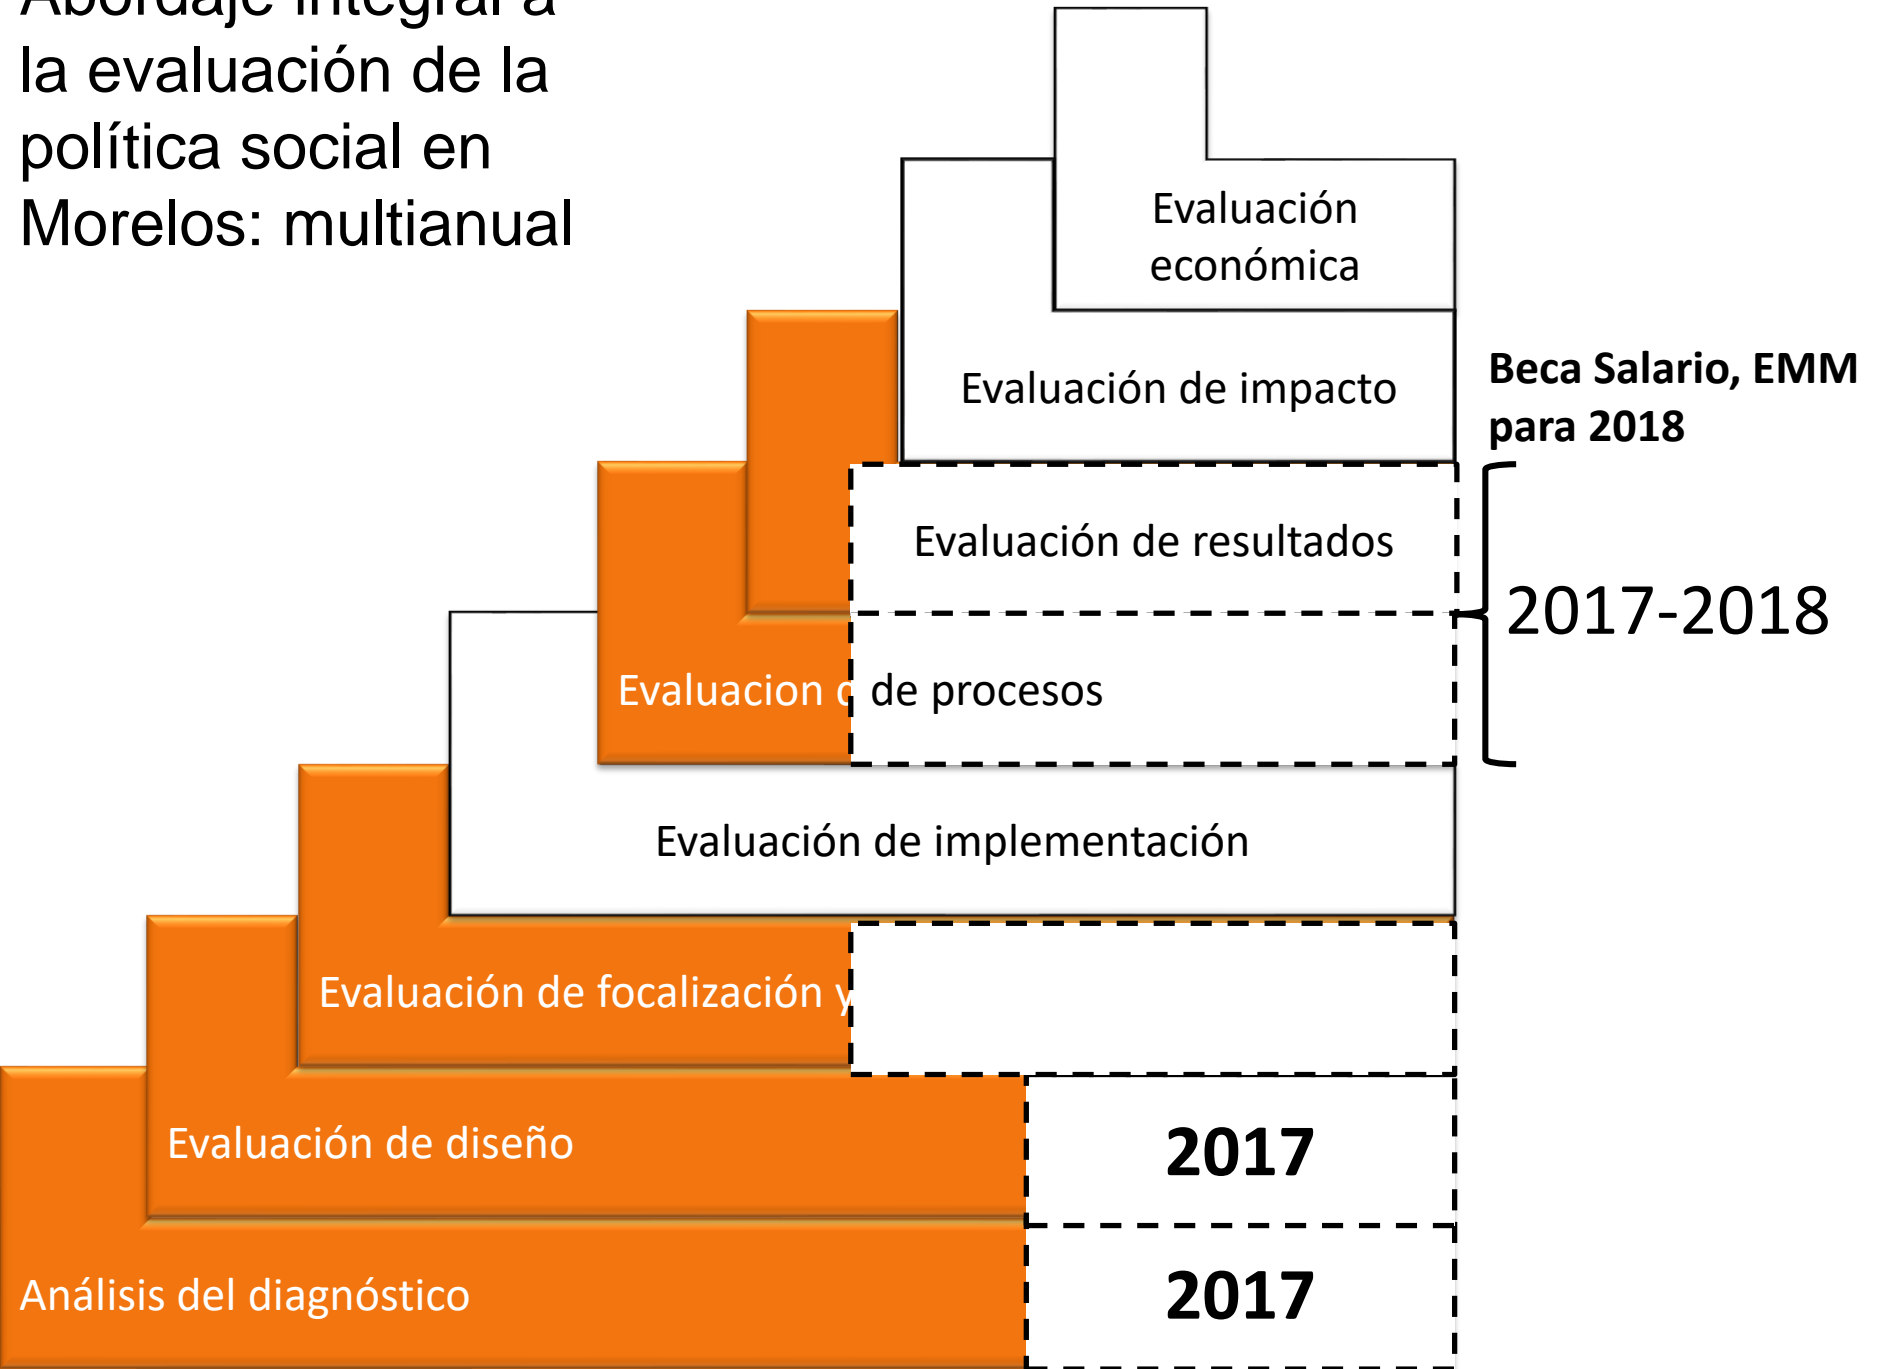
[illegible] la evaluación de la política social en Morelos: multianual

Evaluación económica

Evaluación de impacto

Beca Salario, EMM para 2018

Evaluación de resultados

2017-2018

Evaluacion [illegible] de procesos

Evaluación de implementación

Evaluación de focalización y

Evaluación de diseño

2017

Análisis del diagnóstico

2017